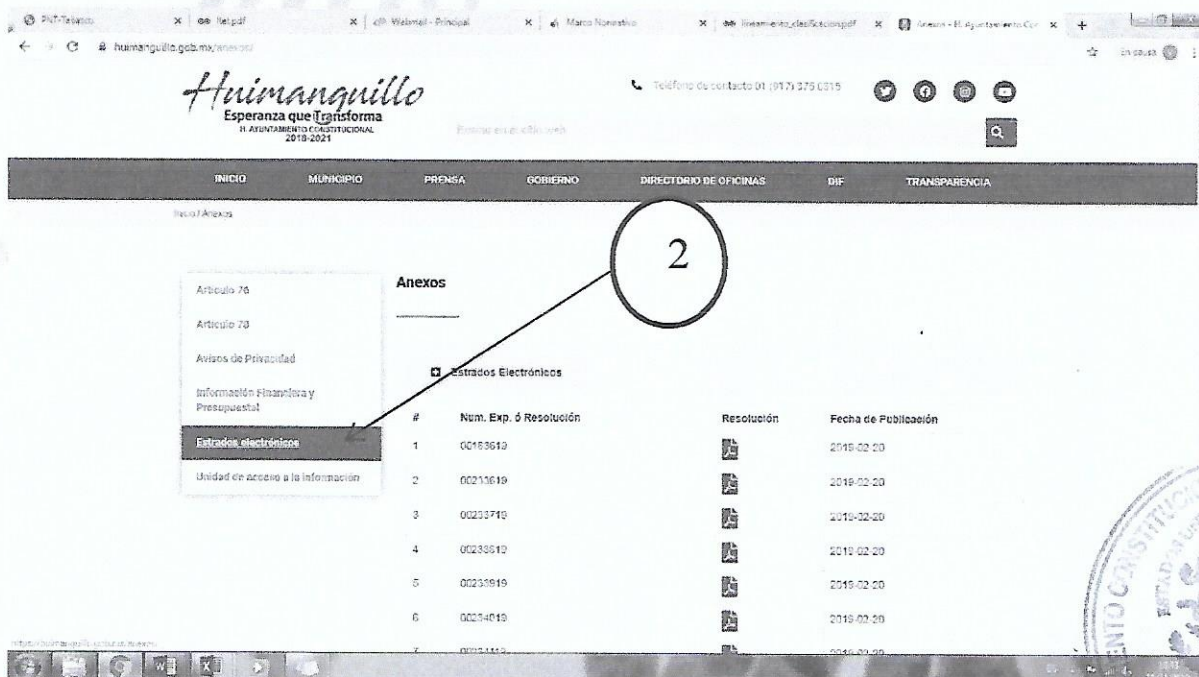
PNT-Tabasco | list.pdf | Webmail - Principal | Marco Normativo | lineamiento_clasificacion.pdf | Anexos - H. Ayuntamiento Co... | +

huimanguillo.gob.mx/anexos/

En pausa

Huimanguillo
Esperanza que Transforma
H. AYUNTAMIENTO CONSTITUCIONAL
2018-2021

Teléfono de contacto 01 (917) 375 0315

Buscar en el sitio web

INICIO MUNICIPIO PRENSA GOBIERNO DIRECTORIO DE OFICINAS DIF TRANSPARENCIA

Inicio / Anexos

2

Artículo 76
Artículo 78
Avisos de Privacidad
Información Financiera y Presupuestal
Estrados electrónicos
Unidad de acceso a la información

Anexos

Estrados Electrónicos

| # | Num. Exp. ó Resolución | Resolución | Fecha de Publicación |
|---|---|---|---|
| 1 | 00183619 | | 2019-02-20 |
| 2 | 00213619 | | 2019-02-20 |
| 3 | 00233719 | | 2019-02-20 |
| 4 | 00233619 | | 2019-02-20 |
| 5 | 00233819 | | 2019-02-20 |
| 6 | 00234019 | | 2019-02-20 |
| 7 | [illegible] | | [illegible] |

https://huimanguillo.gob.mx/anexos/